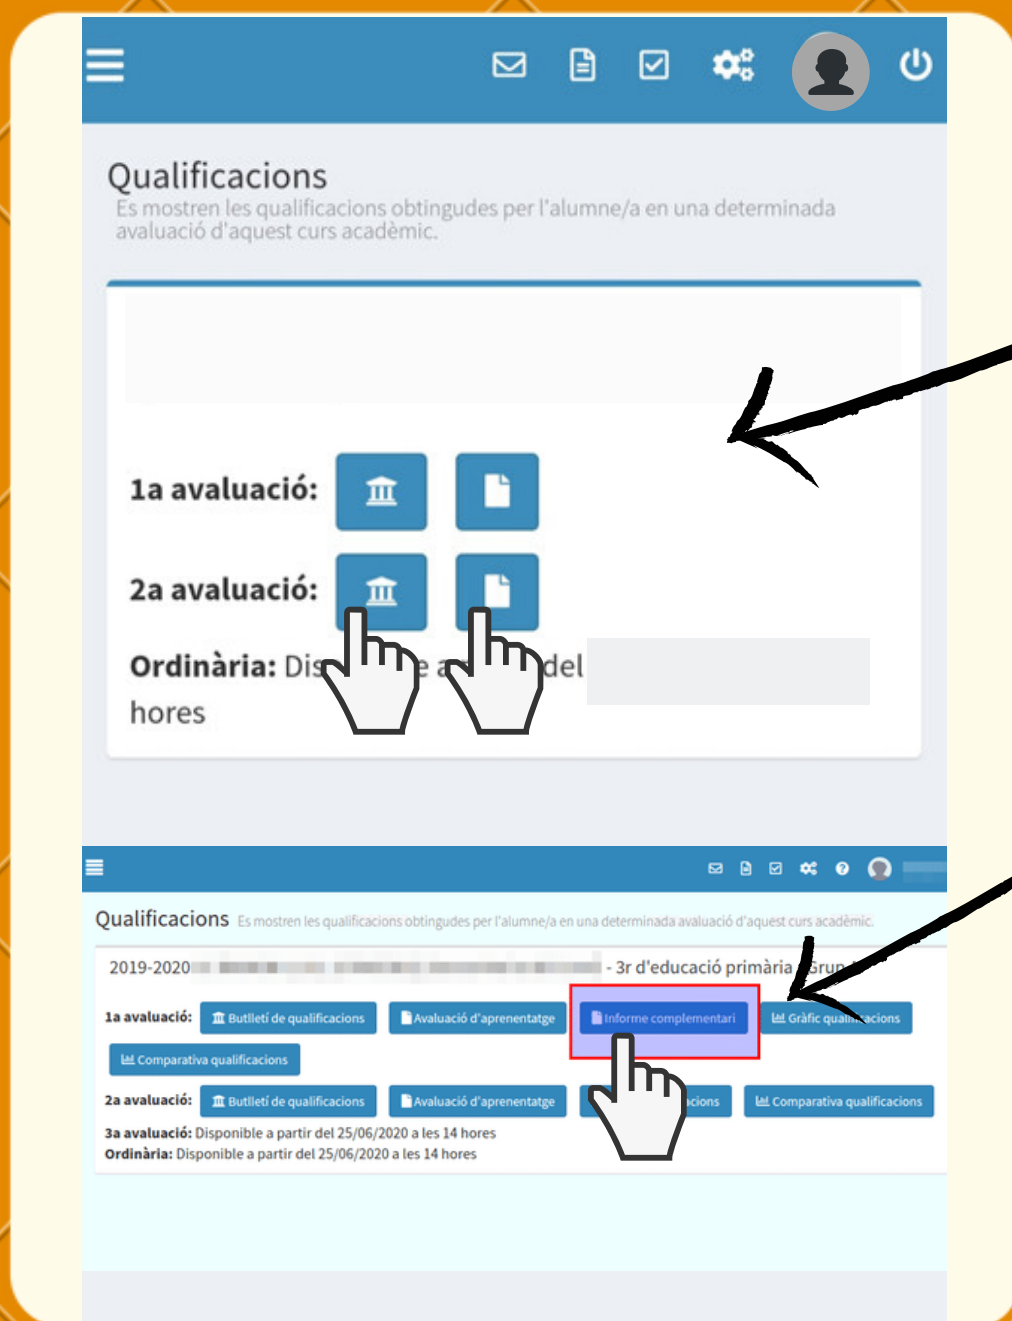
Qualificacions
Es mostren les qualificacions obtingudes per l'alumne/a en una determinada avaluació d'aquest curs acadèmic.

1a avaluació:

2a avaluació:

Ordinària: Dis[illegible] a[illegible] del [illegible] hores

Qualificacions Es mostren les qualificacions obtingudes per l'alumne/a en una determinada avaluació d'aquest curs acadèmic.

2019-2020 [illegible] - 3r d'educació primària Gru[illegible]

1a avaluació: Butlletí de qualificacions | Avaluació d'aprenentatge | Informe complementari | Gràfic qual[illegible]acions | Comparativa qualificacions

2a avaluació: Butlletí de qualificacions | Avaluació d'aprenentatge | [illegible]cions | Comparativa qualificacions

3a avaluació: Disponible a partir del 25/06/2020 a les 14 hores
Ordinària: Disponible a partir del 25/06/2020 a les 14 hores